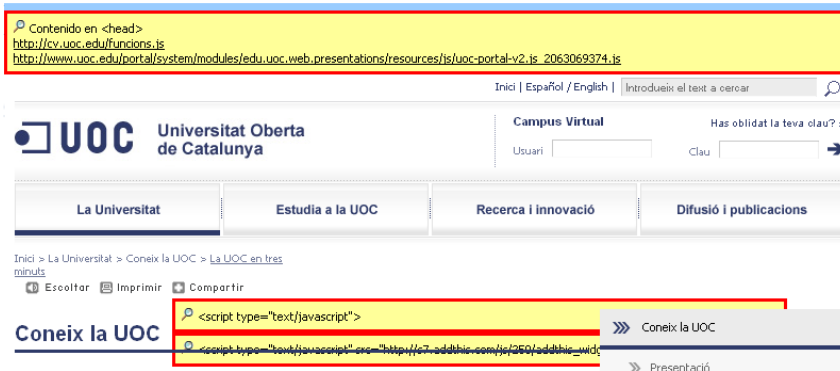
Contenido en <head>
http://cv.uoc.edu/funcions.js
http://www.uoc.edu/portal/system/modules/edu.uoc.web.presentations/resources/js/uoc-portal-v2.js_2063069374.js

Inici | Español / English | Introdueix el text a cercar

UOC Universitat Oberta de Catalunya

Campus Virtual
Usuari
Has oblidat la teva clau?
Clau

La Universitat
Estudia a la UOC
Recerca i innovació
Difusió i publicacions

Inici > La Universitat > Coneix la UOC > La UOC en tres minuts

Escoltar Imprimir Compartir

<script type="text/javascript">
<script type="text/javascript" src="http://s7.addthis.com/js/250/addthis_widg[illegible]

Coneix la UOC

Coneix la UOC
Presentació